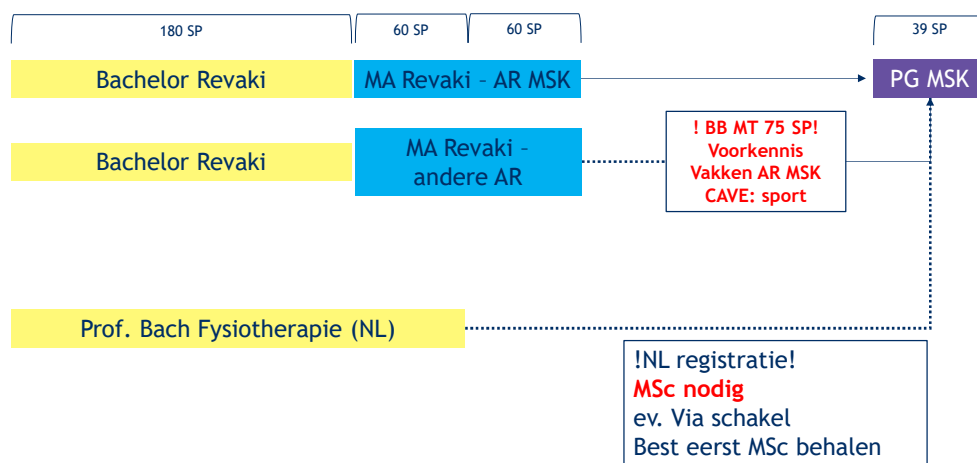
180 SP

60 SP

60 SP

39 SP

Bachelor Revaki

MA Revaki – AR MSK

PG MSK

Bachelor Revaki

MA Revaki – andere AR

! BB MT 75 SP!
Voorkennis
Vakken AR MSK
CAVE: sport

Prof. Bach Fysiotherapie (NL)

!NL registratie!
MSc nodig
ev. Via schakel
Best eerst MSc behalen